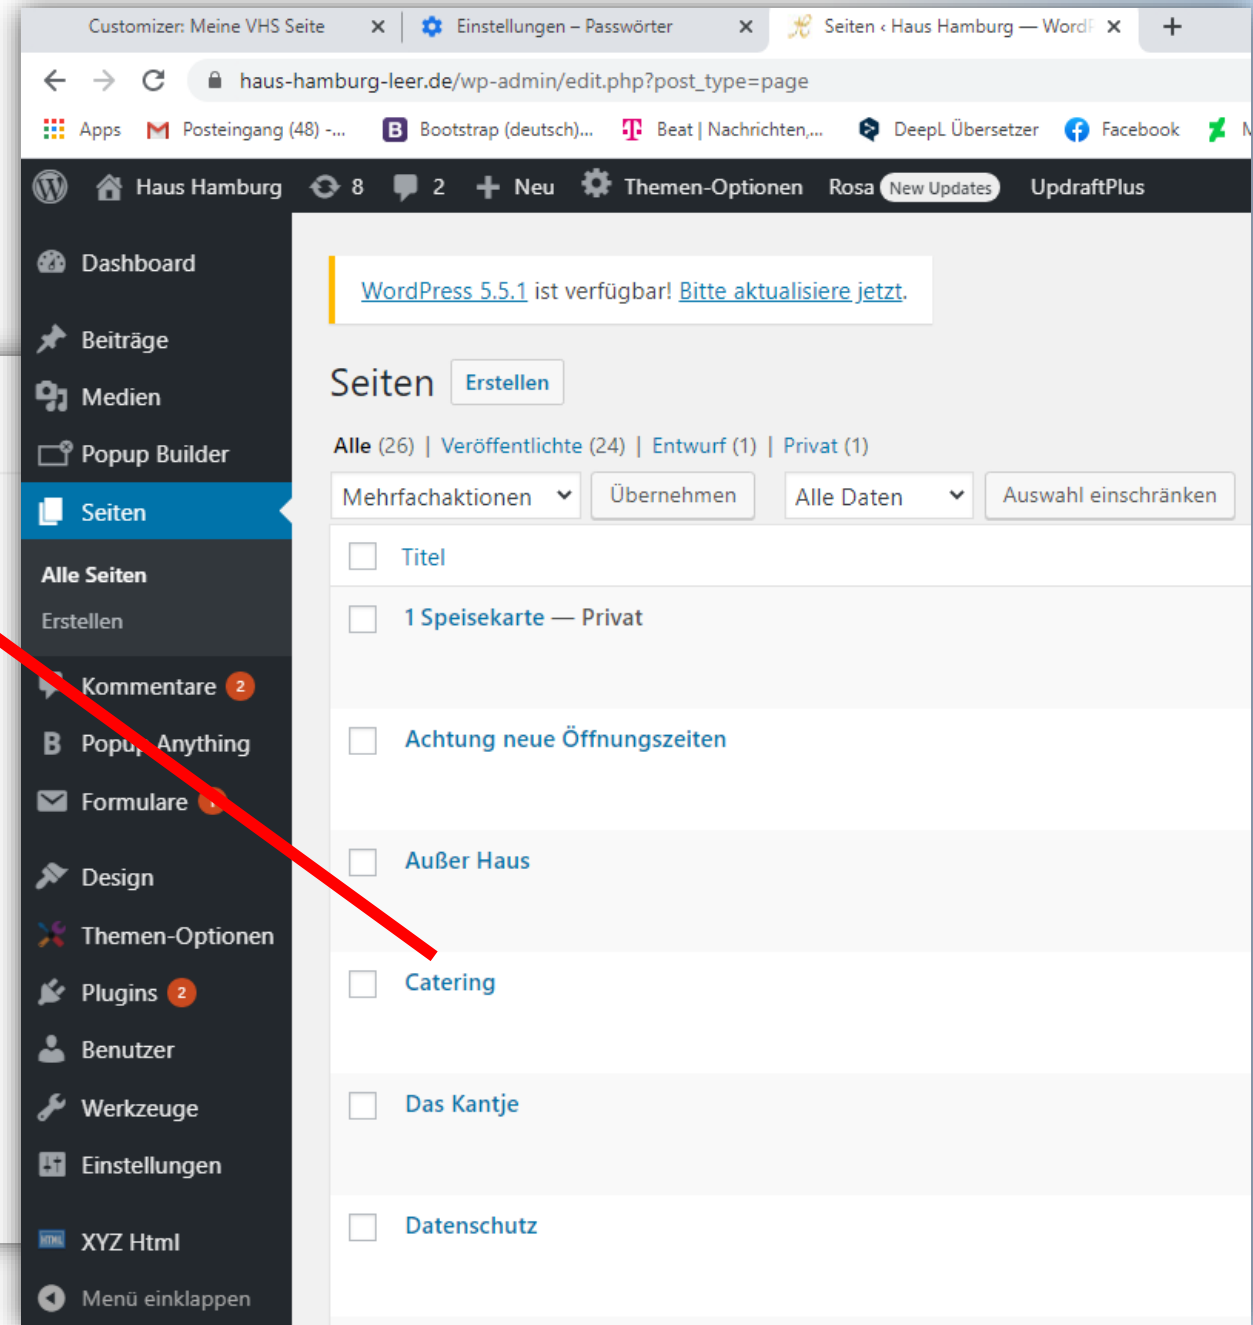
Customizer: Meine VHS Seite × Einstellungen – Passwörter × Seiten ‹ Haus Hamburg — WordP × +

haus-hamburg-leer.de/wp-admin/edit.php?post_type=page

Apps Posteingang (48) -... Bootstrap (deutsch)... Beat | Nachrichten,... DeepL Übersetzer Facebook M

Haus Hamburg 8 2 Neu Themen-Optionen Rosa New Updates UpdraftPlus

Dashboard

Beiträge

Medien

Popup Builder

Seiten

Alle Seiten

Erstellen

Kommentare 2

Popup Anything

Formulare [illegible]

Design

Themen-Optionen

Plugins 2

Benutzer

Werkzeuge

Einstellungen

XYZ Html

Menü einklappen

WordPress 5.5.1 ist verfügbar! Bitte aktualisiere jetzt.

Seiten Erstellen

Alle (26) | Veröffentlichte (24) | Entwurf (1) | Privat (1)

Mehrfachaktionen Übernehmen Alle Daten Auswahl einschränken

Titel

1 Speisekarte — Privat

Achtung neue Öffnungszeiten

Außer Haus

Catering

Das Kantje

Datenschutz